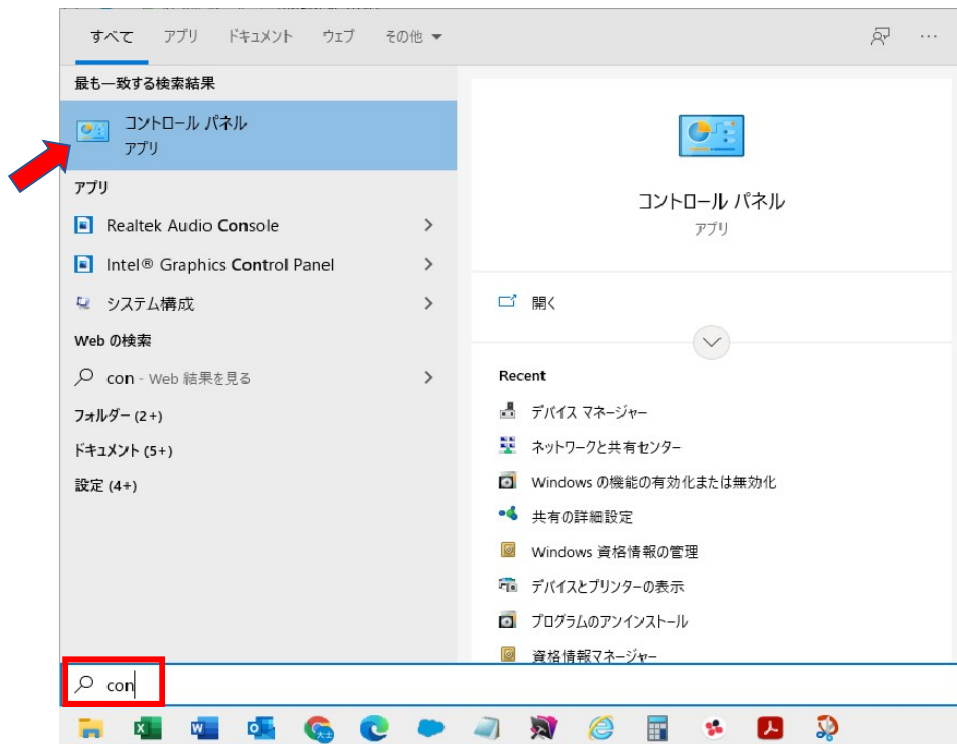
すべて　アプリ　ドキュメント　ウェブ　その他

最も一致する検索結果

コントロール パネル
アプリ

アプリ

Realtek Audio Console

Intel® Graphics Control Panel

システム構成

Web の検索

con - Web 結果を見る

フォルダー (2+)

ドキュメント (5+)

設定 (4+)

コントロール パネル
アプリ

開く

Recent

デバイス マネージャー

ネットワークと共有センター

Windows の機能の有効化または無効化

共有の詳細設定

Windows 資格情報の管理

デバイスとプリンターの表示

プログラムのアンインストール

資格情報マネージャー

con